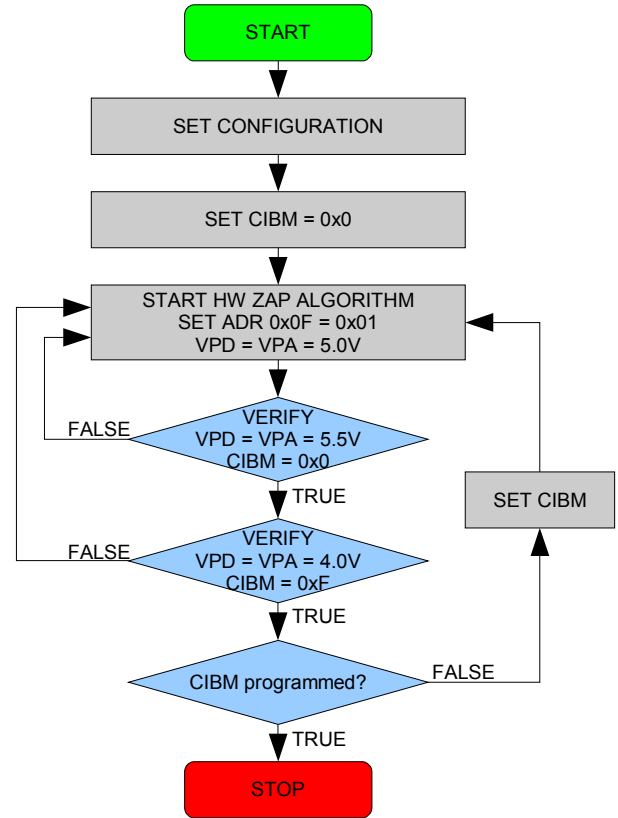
START

SET CONFIGURATION

SET CIBM = 0x0

START HW ZAP ALGORITHM
SET ADR 0x0F = 0x01
VPD = VPA = 5.0V

FALSE

VERIFY
VPD = VPA = 5.5V
CIBM = 0x0

TRUE

SET CIBM

FALSE

VERIFY
VPD = VPA = 4.0V
CIBM = 0xF

TRUE

FALSE

CIBM programmed?

TRUE

STOP